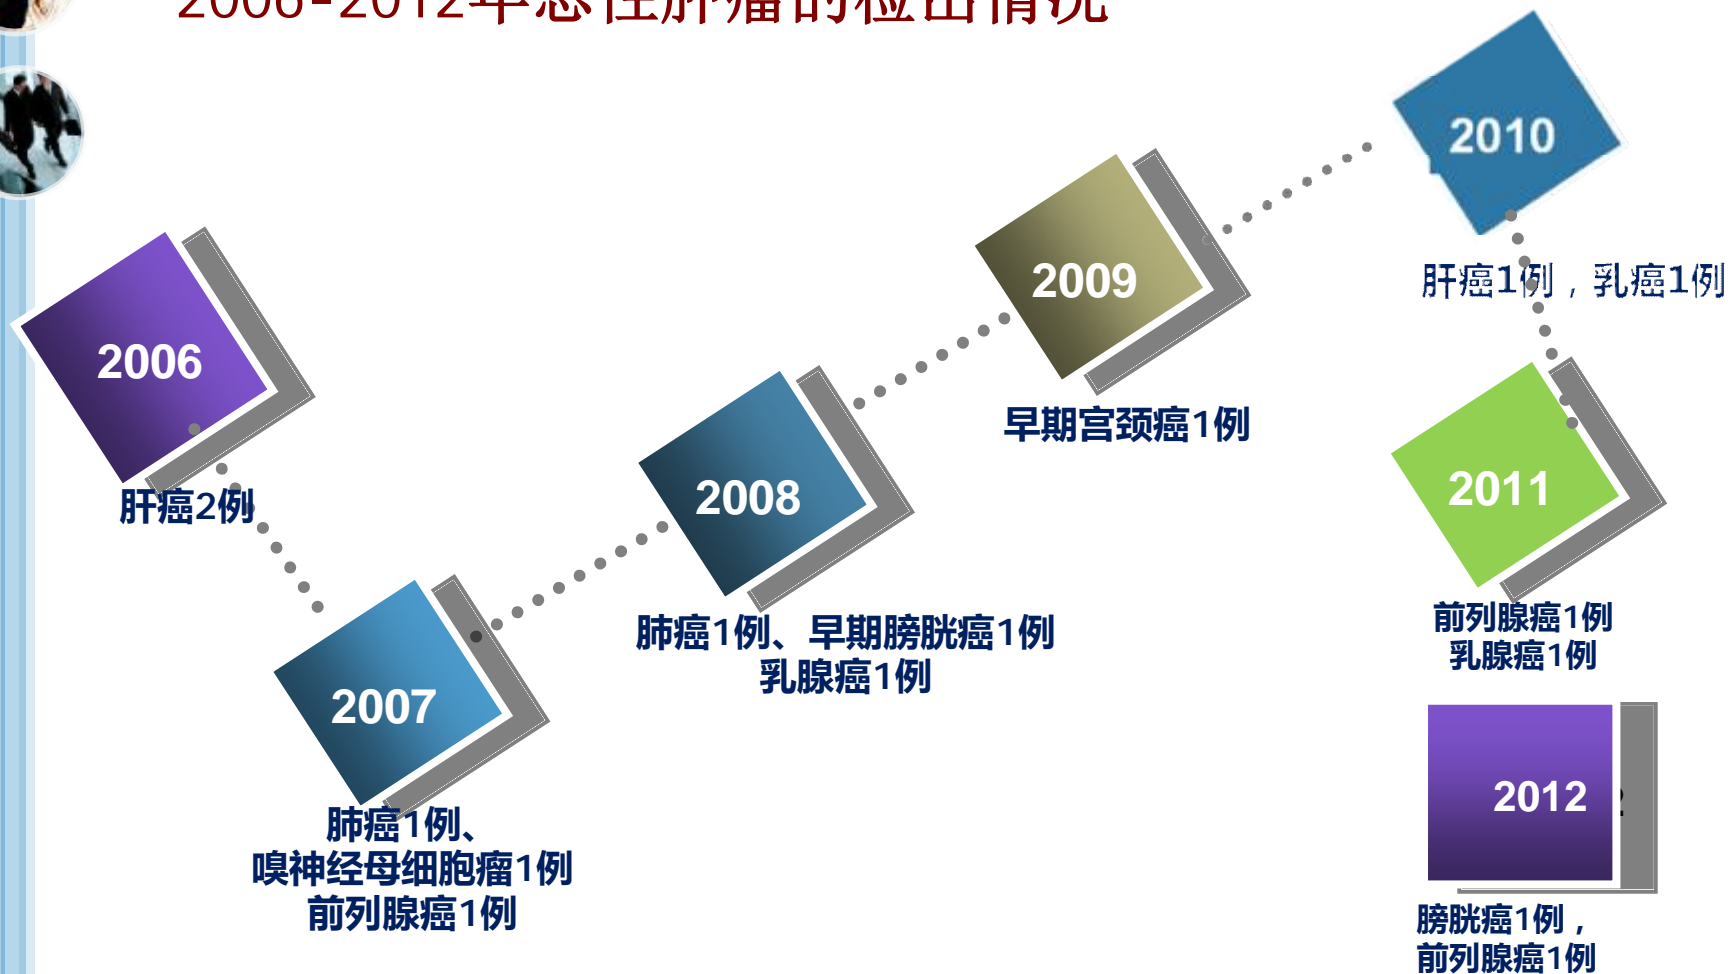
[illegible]

2006

肝癌2例

2007

肺癌1例、
嗅神经母细胞瘤1例
前列腺癌1例

2008

肺癌1例、早期膀胱癌1例
乳腺癌1例

2009

早期宫颈癌1例

2010

肝癌1例，乳癌1例

2011

前列腺癌1例
乳腺癌1例

2012

膀胱癌1例，
前列腺癌1例